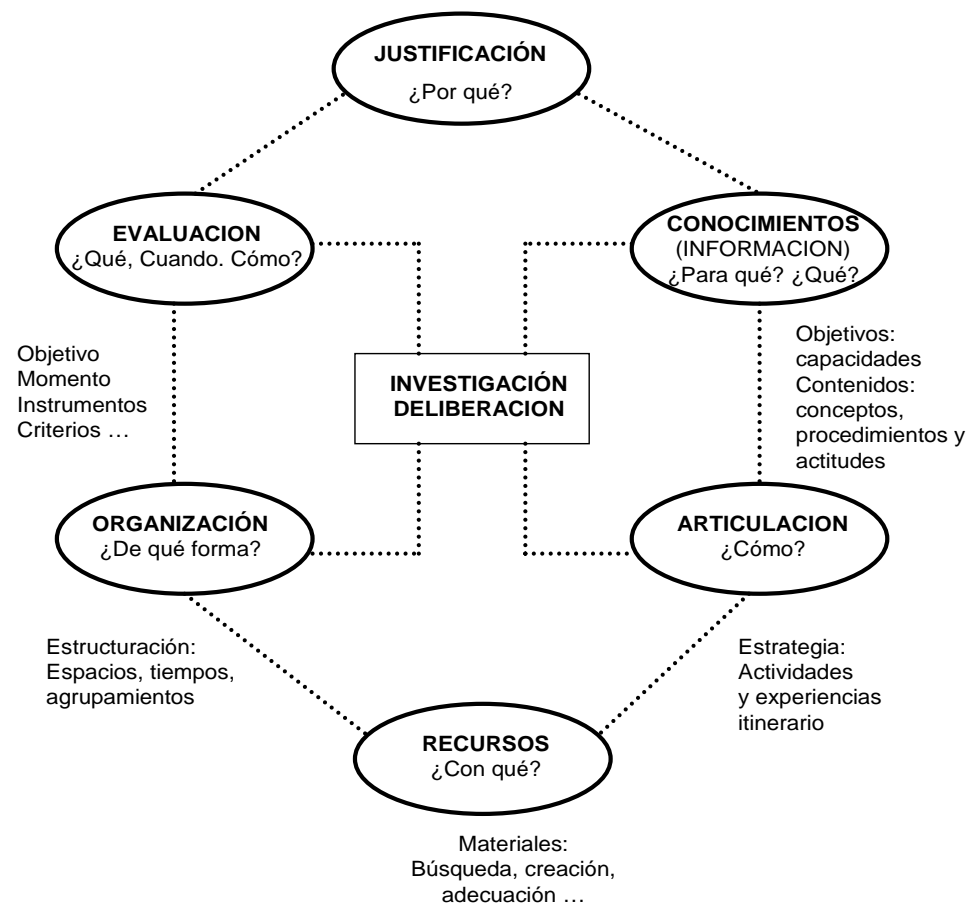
JUSTIFICACIÓN
¿Por qué?

EVALUACION
¿Qué, Cuando. Cómo?

CONOCIMIENTOS
(INFORMACION)
¿Para qué? ¿Qué?

Objetivo
Momento
Instrumentos
Criterios …

INVESTIGACIÓN
DELIBERACION

Objetivos:
capacidades
Contenidos:
conceptos,
procedimientos y
actitudes

ORGANIZACIÓN
¿De qué forma?

ARTICULACION
¿Cómo?

Estructuración:
Espacios, tiempos,
agrupamientos

Estrategia:
Actividades
y experiencias
itinerario

RECURSOS
¿Con qué?

Materiales:
Búsqueda, creación,
adecuación …